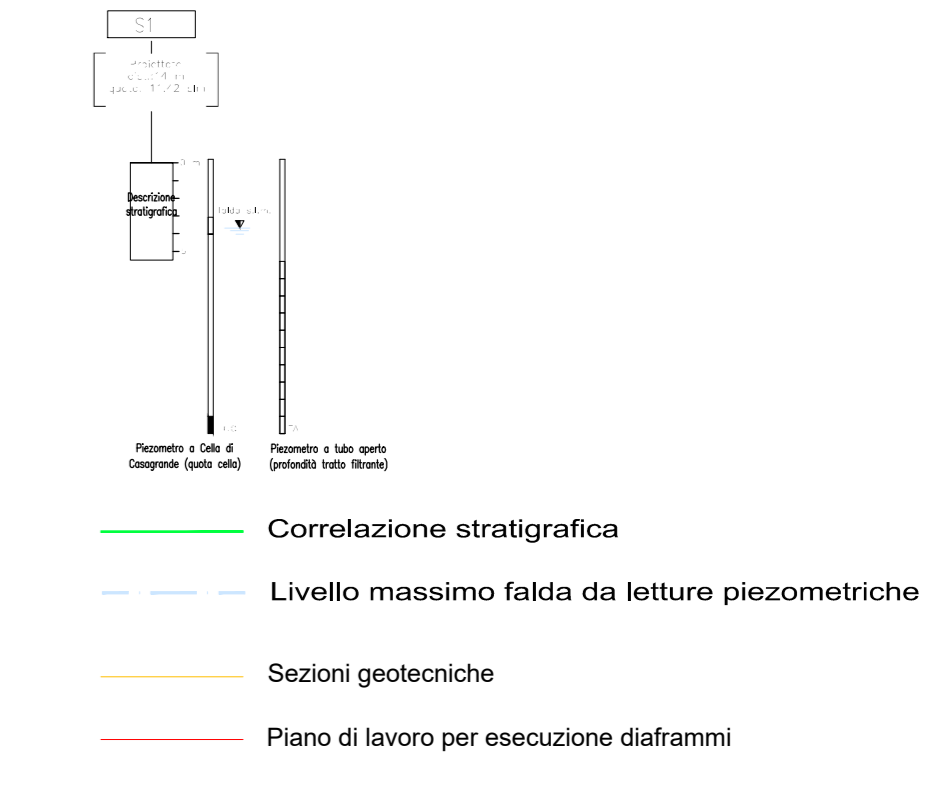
S1

Proiettato
d=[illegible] m
quota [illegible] m

0 m

Descrizione stratigrafica

falda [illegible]

5

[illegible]

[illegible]

Piezometro a Cella di Casagrande (quota cella)

Piezometro a tubo aperto (profondità tratto filtrante)

Correlazione stratigrafica

Livello massimo falda da letture piezometriche

Sezioni geotecniche

Piano di lavoro per esecuzione diaframmi